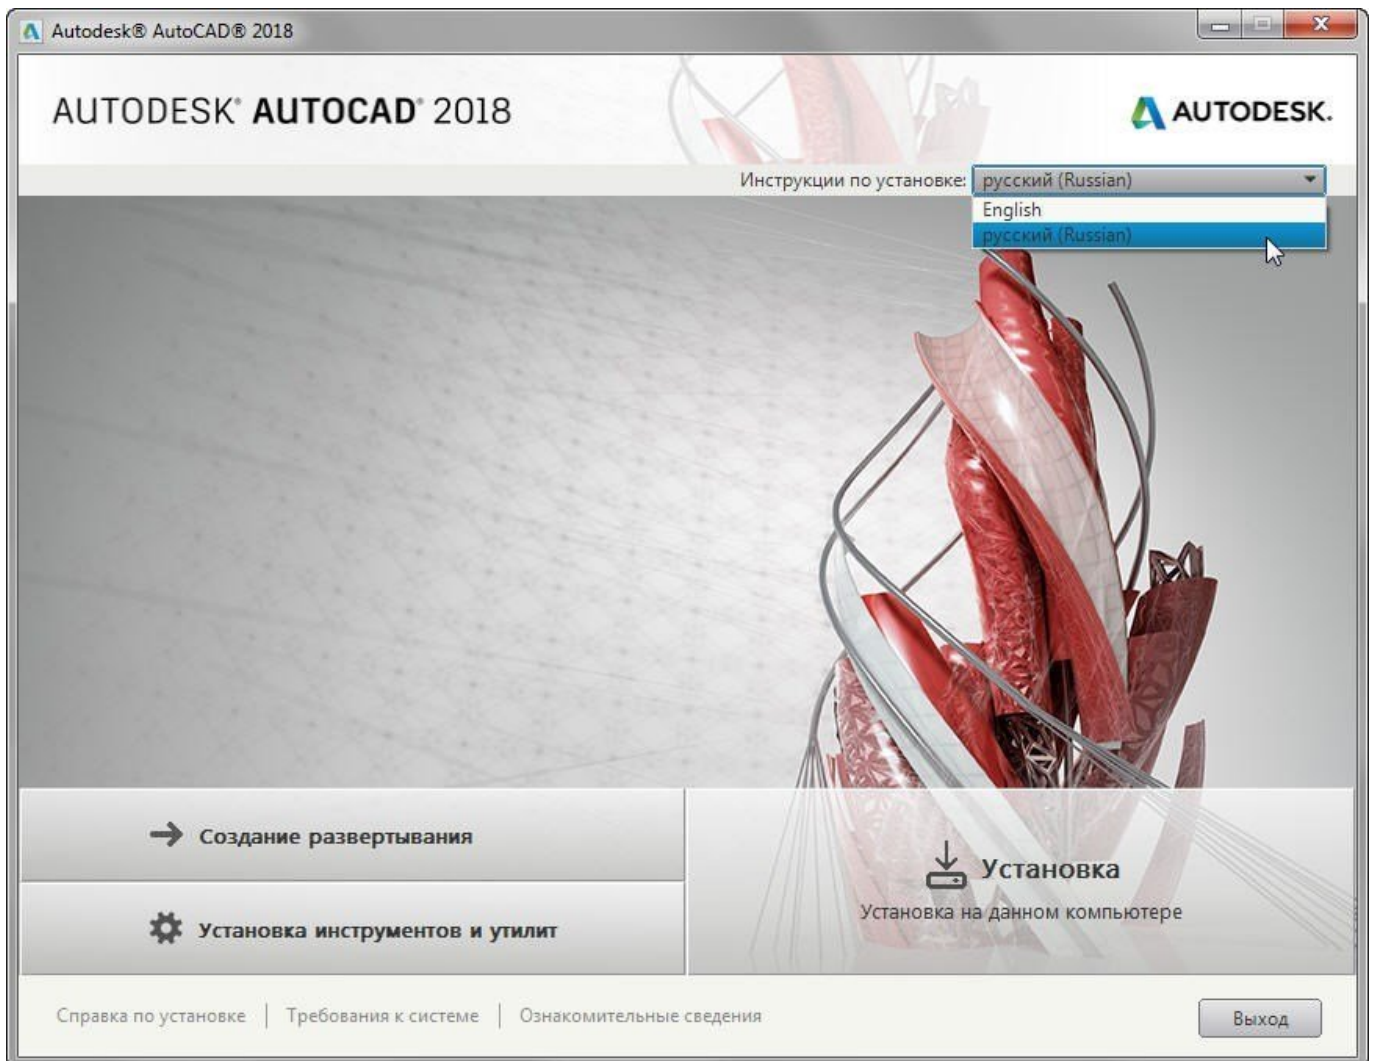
Autodesk® AutoCAD® 2018

AUTODESK® AUTOCAD® 2018

AUTODESK.

Инструкции по установке: русский (Russian)

English

русский (Russian)

Создание развертывания

Установка инструментов и утилит

Установка

Установка на данном компьютере

Справка по установке | Требования к системе | Ознакомительные сведения

Выход